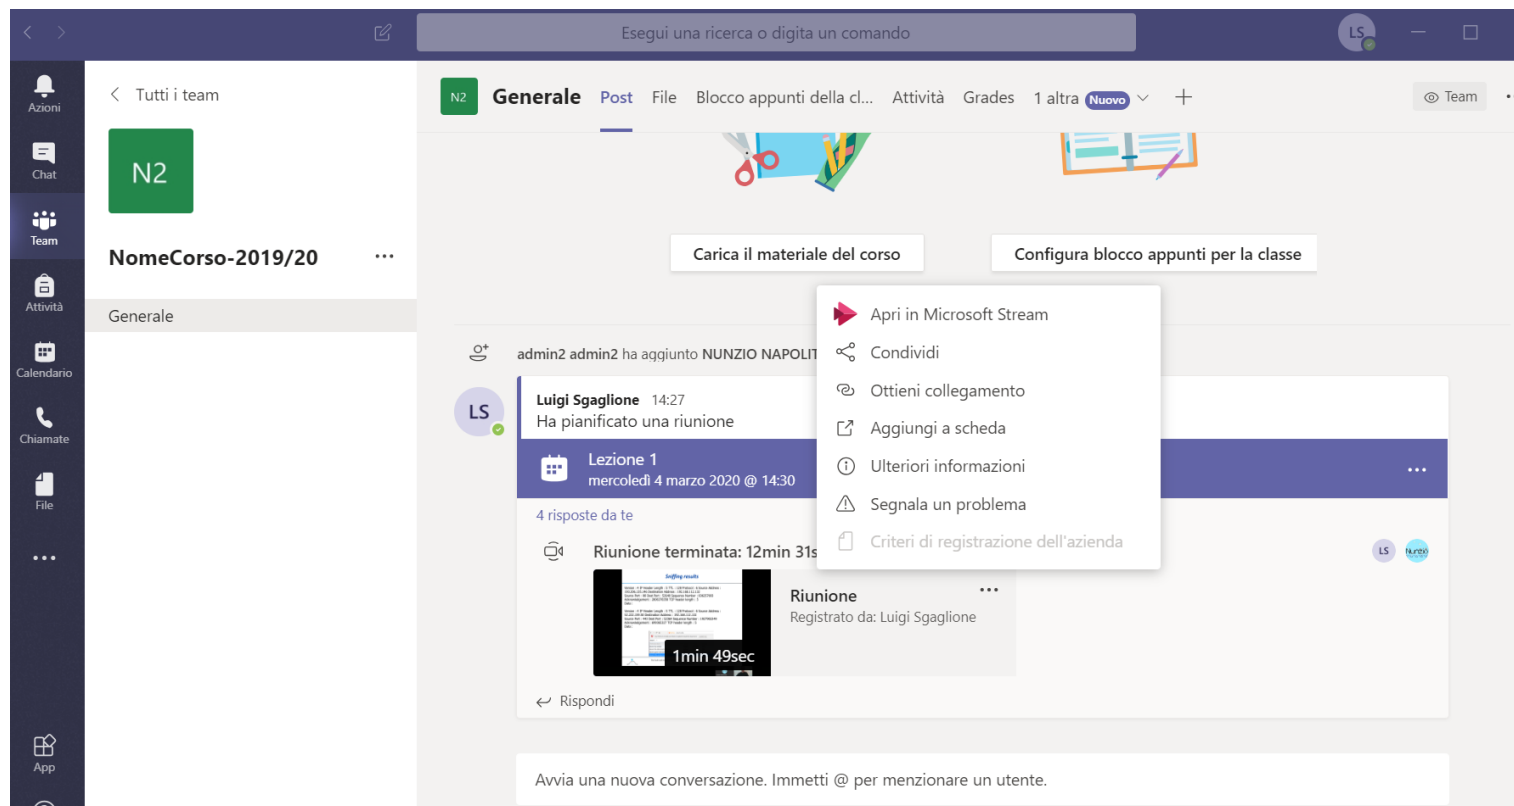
Esegui una ricerca o digita un comando

LS

Azioni
Chat
Team
Attività
Calendario
Chiamate
File
...
App

Tutti i team

N2

NomeCorso-2019/20 ...

Generale

N2 Generale Post File Blocco appunti della cl... Attività Grades 1 altra Nuovo +

Team

Carica il materiale del corso

Configura blocco appunti per la classe

admin2 admin2 ha aggiunto NUNZIO NAPOLIT

LS

Luigi Sgaglione 14:27
Ha pianificato una riunione

Lezione 1
mercoledì 4 marzo 2020 @ 14:30

...

4 risposte da te

Riunione terminata: 12min 31s

1min 49sec

Riunione
Registrato da: Luigi Sgaglione

...

LS

Rispondi

Apri in Microsoft Stream
Condividi
Ottieni collegamento
Aggiungi a scheda
Ulteriori informazioni
Segnala un problema
Criteri di registrazione dell'azienda

Avvia una nuova conversazione. Immetti @ per menzionare un utente.